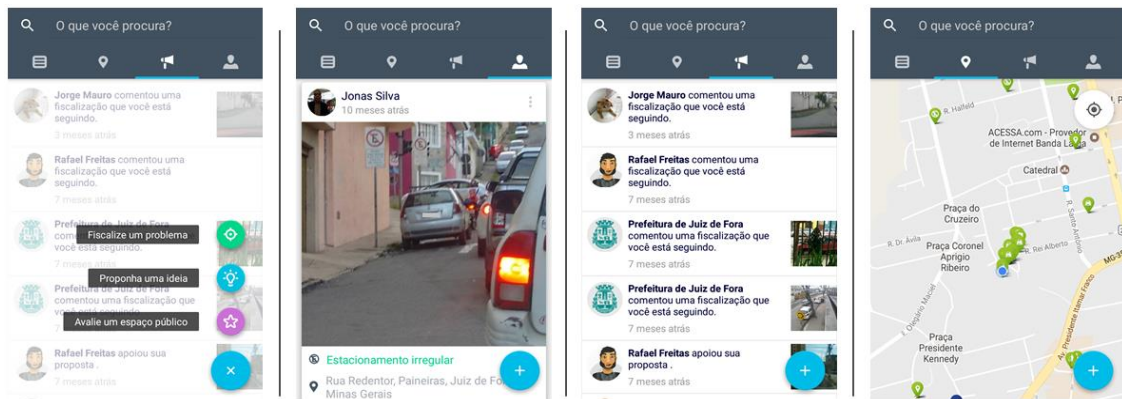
O que você procura?

Jorge Mauro comentou uma fiscalização que você está seguindo.
3 meses atrás

Rafael Freitas comentou uma fiscalização que você está seguindo.

Prefeitura de Juiz de Fora comentou uma fiscalização que você está seguindo.
7 meses atrás

Prefeitura de Juiz de Fora comentou uma fiscalização que você está seguindo.

Rafael Freitas apoiou sua proposta .
7 meses atrás

Fiscalize um problema

Proponha uma ideia

Avalie um espaço público

×

O que você procura?

Jonas Silva
10 meses atrás

Estacionamento irregular

Rua Redentor, Paineiras, Juiz de Fo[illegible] Minas Gerais

+

O que você procura?

Jorge Mauro comentou uma fiscalização que você está seguindo.
3 meses atrás

Rafael Freitas comentou uma fiscalização que você está seguindo.
7 meses atrás

Prefeitura de Juiz de Fora comentou uma fiscalização que você está seguindo.
7 meses atrás

Prefeitura de Juiz de Fora comentou uma fiscalização que você está seguindo.
7 meses atrás

Rafael Freitas apoiou sua proposta .
7 meses atrás

+

O que você procura?

R. Halfeld

ACESSA.com - Provedor de Internet Banda La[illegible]

Catedral

Praça do Cruzeiro

R. Santo Antônio

R. Dr. Ávila

Praça Coronel Aprígio Ribeiro

R. Rei Alberto

MG-3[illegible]

Oswaldo Maciel

Praça Presidente Kennedy

Av. Presidente Itamar Franco

+